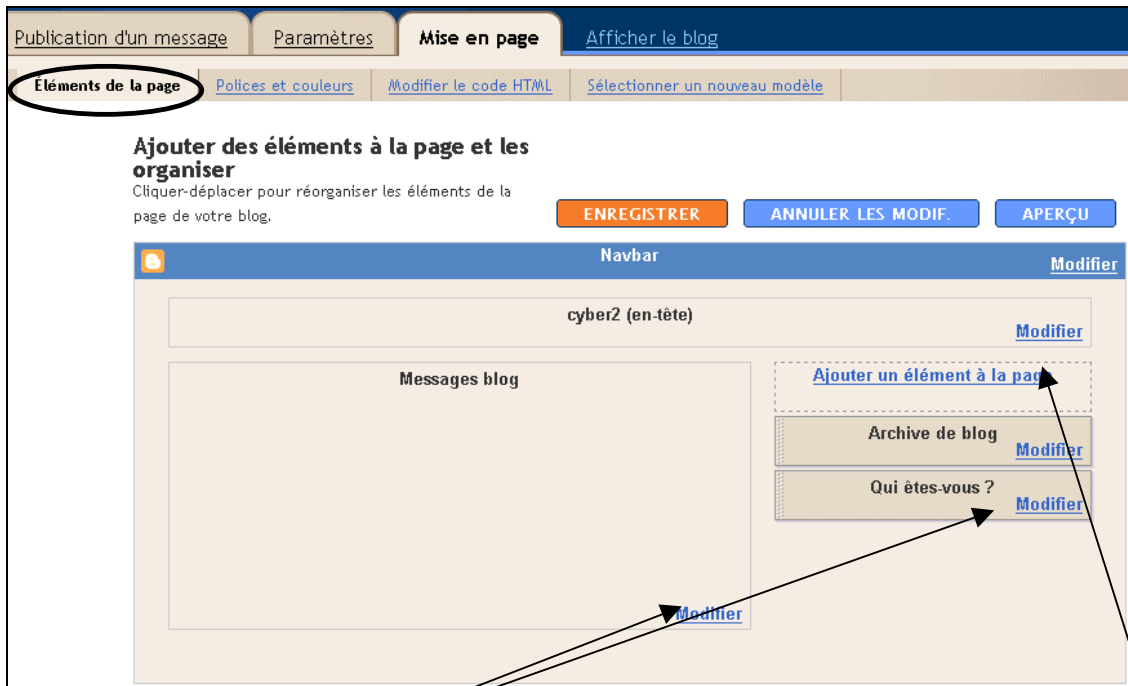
Publication d'un message | Paramètres | Mise en page | Afficher le blog

Éléments de la page | Polices et couleurs | Modifier le code HTML | Sélectionner un nouveau modèle

Ajouter des éléments à la page et les organiser
Cliquer-déplacer pour réorganiser les éléments de la page de votre blog.

ENREGISTRER ANNULER LES MODIF. APERÇU

Navbar
Modifier

cyber2 (en-tête)
Modifier

Messages blog
Modifier

Ajouter un élément à la page

Archive de blog
Modifier

Qui êtes-vous ?
Modifier